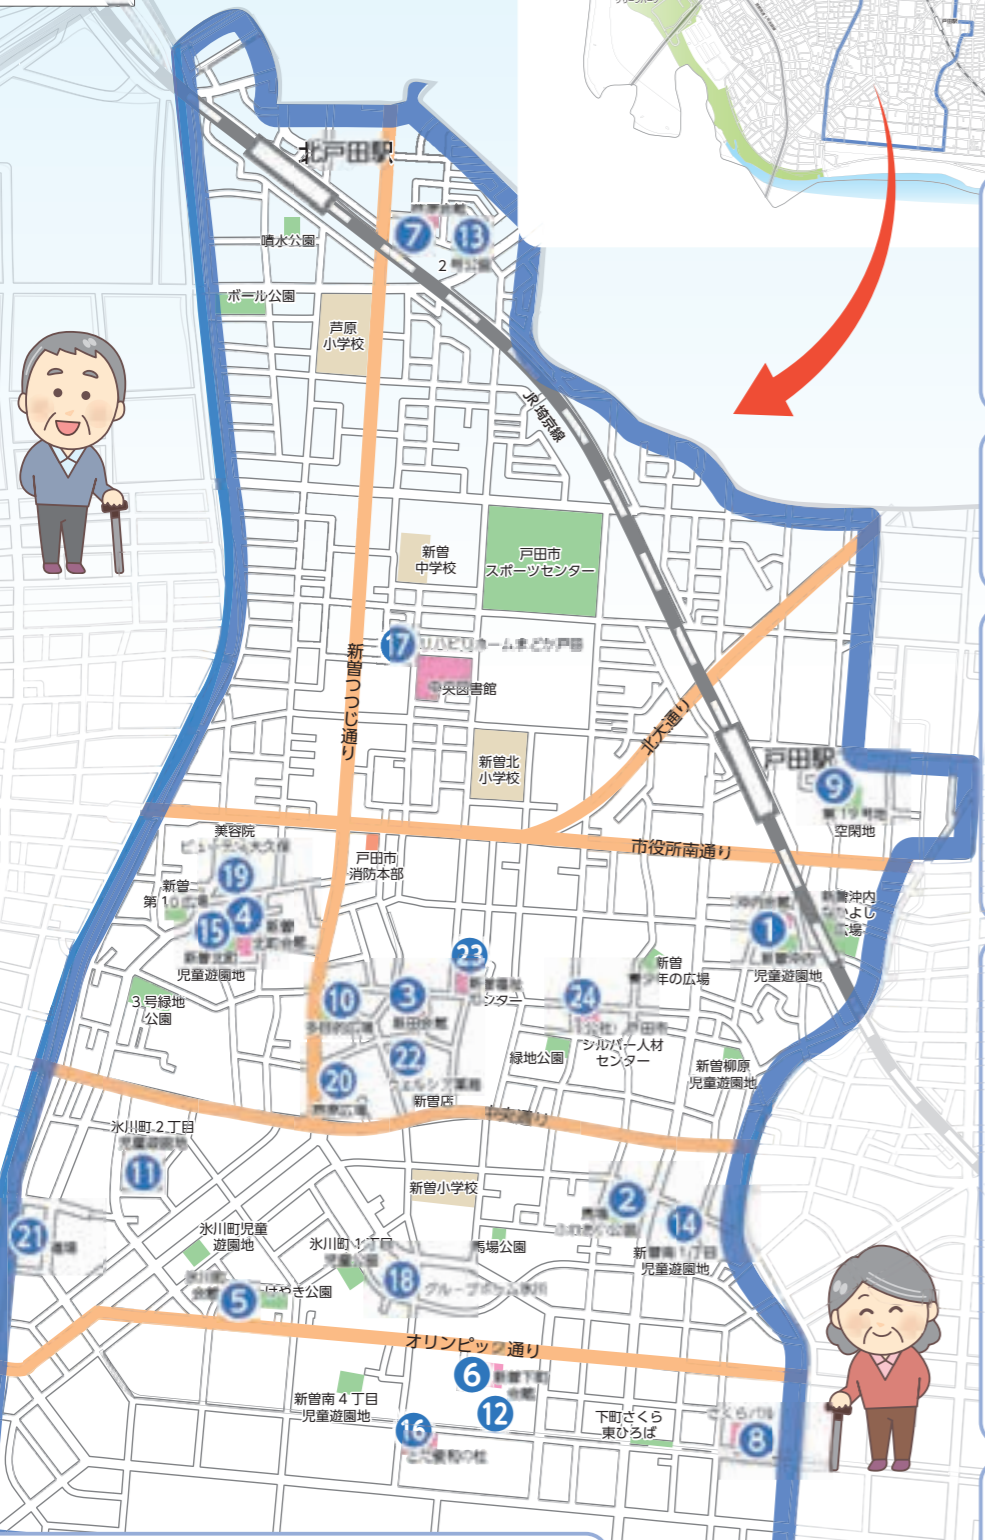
北戸田駅
7
13
2
噴水公園
ボール公園
芦原
小学校
JR埼京線
新曽
中学校
戸田市
スポーツセンター
17
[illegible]
新曽つつじ通り
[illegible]図書館
北大通り
新曽北
小学校
戸田駅
9
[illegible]
空閑地
美容院
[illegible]
戸田市
消防本部
市役所南通り
19
新曽
第10広場
4
15
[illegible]
児童遊園地
新曽沖内
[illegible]
広場
1
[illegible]
児童遊園地
23
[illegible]
3
24
新曽
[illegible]の広場
10
3号緑地
公園
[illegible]
22
緑地公園
シルバー人材
センター
新曽柳原
児童遊園地
20
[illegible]
新曽店
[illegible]通り
氷川町2丁目
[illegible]
11
新曽小学校
2
14
21
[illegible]
氷川町児童
遊園地
氷川町1丁目
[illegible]
馬場公園
新曽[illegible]
児童遊園地
18
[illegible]
5
けやき公園
オリンピック通り
6
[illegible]
新曽南4丁目
児童遊園地
12
16
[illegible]
下町さくら
東ひろば
8
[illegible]